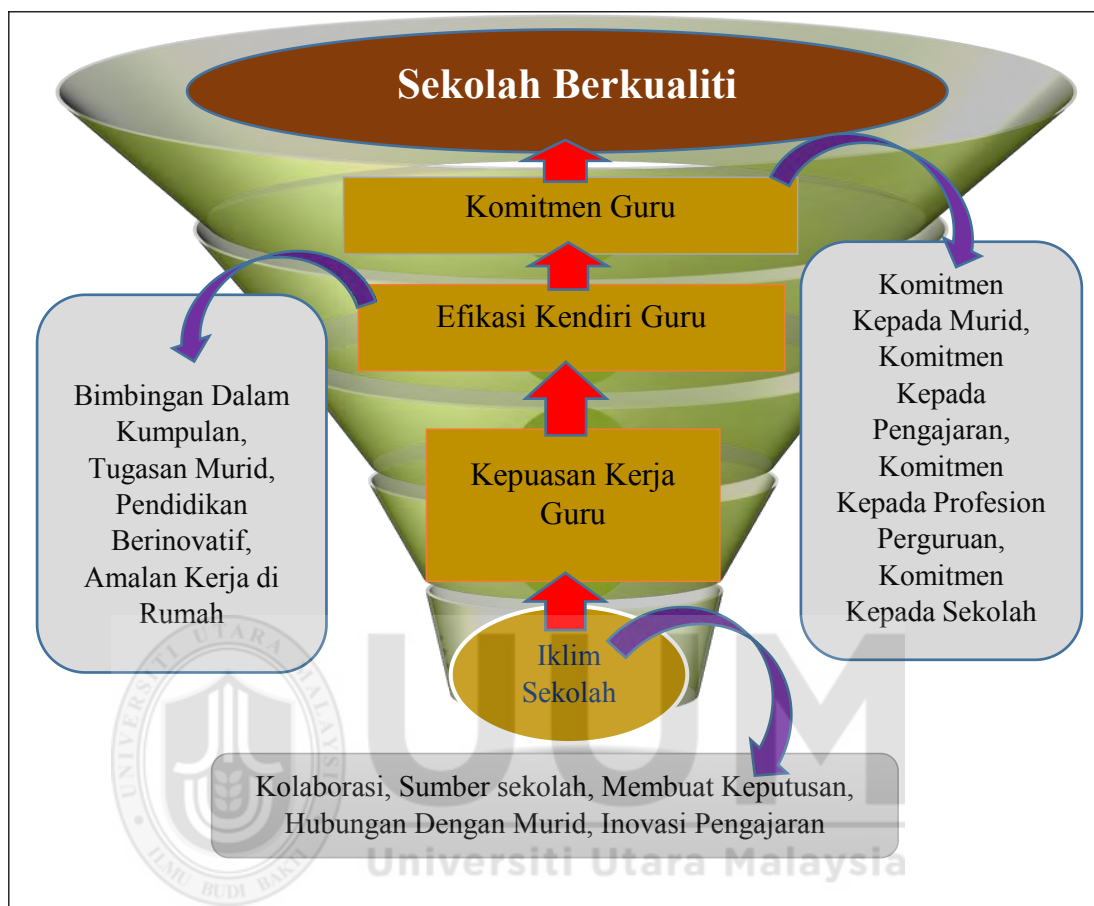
Sekolah Berkualiti

Komitmen Guru

Efikasi Kendiri Guru

Kepuasan Kerja Guru

Iklim Sekolah

Bimbingan Dalam Kumpulan, Tugasan Murid, Pendidikan Berinovatif, Amalan Kerja di Rumah

Komitmen Kepada Murid, Komitmen Kepada Pengajaran, Komitmen Kepada Profesion Perguruan, Komitmen Kepada Sekolah

Kolaborasi, Sumber sekolah, Membuat Keputusan, Hubungan Dengan Murid, Inovasi Pengajaran

UNIVERSITI UTARA MALAYSIA

ILMU BUDI BAKTI

UUM

Universiti Utara Malaysia